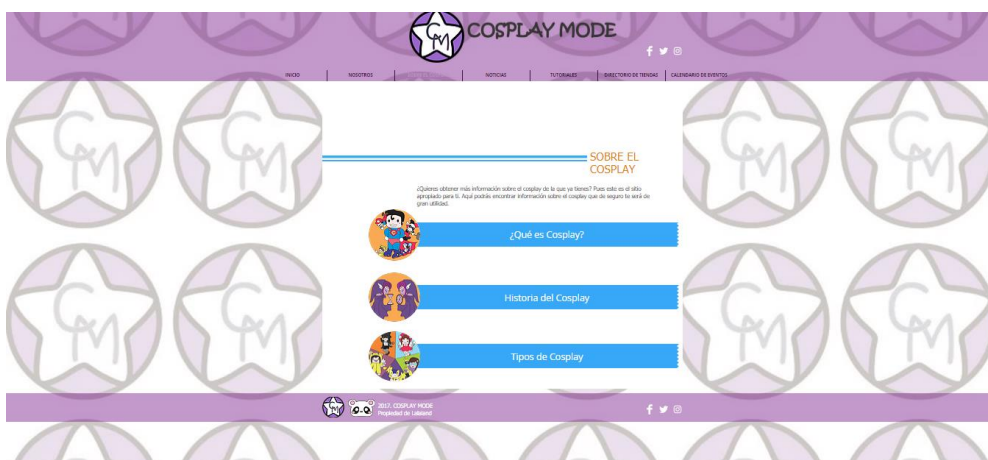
COSPLAY MODE

INICIO | NOSOTROS | | NOTICIAS | TUTORIALES | DIRECTORIO DE TIENDAS | CALENDARIO DE EVENTOS

SOBRE EL COSPLAY

¿Quieres obtener más información sobre el cosplay de la que ya tienes? Pues este es el sitio apropiado para ti. Aquí podrás encontrar información sobre el cosplay que de seguro te será de gran utilidad.

¿Qué es Cosplay?

Historia del Cosplay

Tipos de Cosplay

2017. COSPLAY MODE
Propiedad de Lalaland